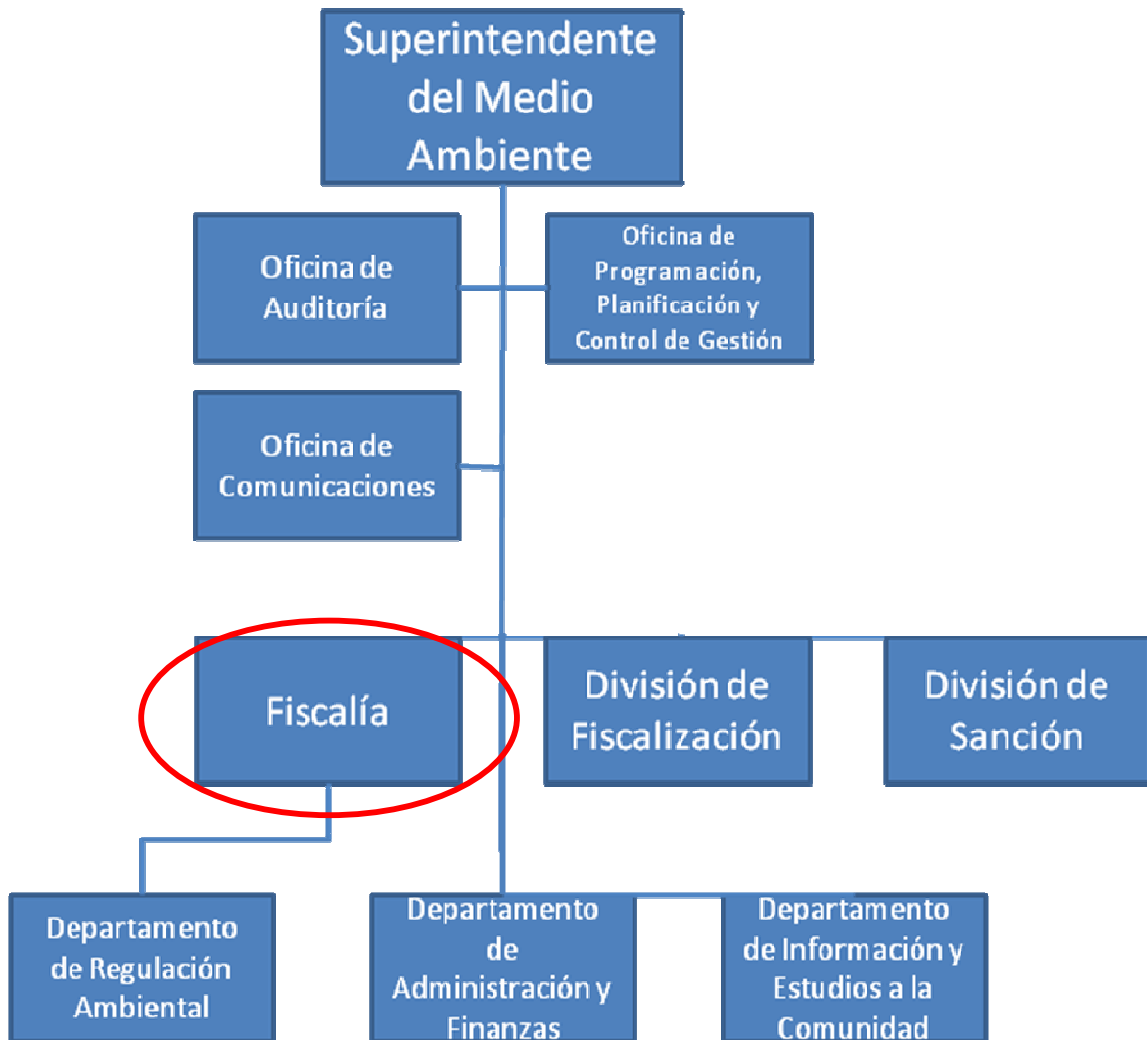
Superintendente del Medio Ambiente

Oficina de Auditoría

Oficina de Programación, Planificación y Control de Gestión

Oficina de Comunicaciones

Fiscalía

División de Fiscalización

División de Sanción

Departamento de Regulación Ambiental

Departamento de Administración y Finanzas

Departamento de Información y Estudios a la Comunidad